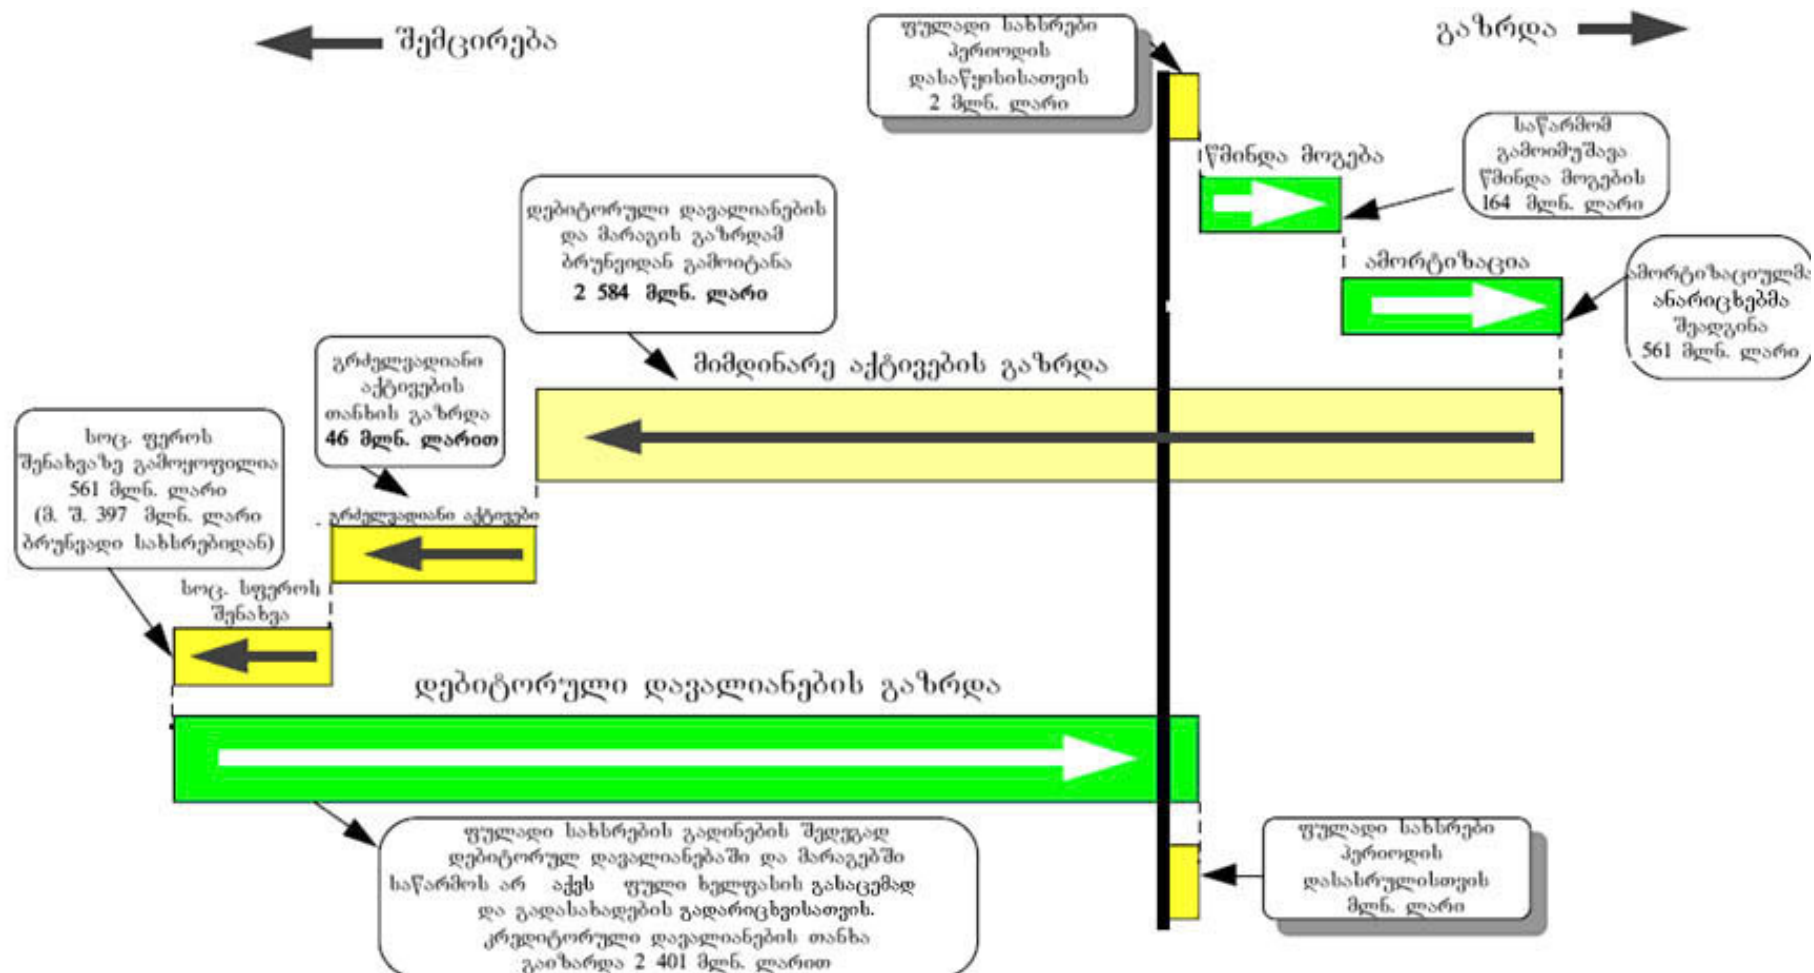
შემცირება

ფულადი სახსრები პერიოდის დასაწყისისათვის 2 მლნ. ლარი

გაზრდა

წმინდა მოგება

საწარმომ გამოიმუშავა წმინდა მოგების 164 მლნ. ლარი

დებიტორული დავალიანების და მარაგის გაზრდამ ბრუნვიდან გამოიტანა 2 584 მლნ. ლარი

ამორტიზაცია

ამორტიზაციულმა ანარიცხებმა შეადგინა 561 მლნ. ლარი

გრძელვადიანი აქტივების თანხის გაზრდა 46 მლნ. ლარით

მიმდინარე აქტივების გაზრდა

სოც. ფეროს შენახვაზე გამოყოფილია 561 მლნ. ლარი (მ. შ. 397 მლნ. ლარი ბრუნვადი სახსრებიდან)

გრძელვადიანი აქტივები

სოც. სფეროს შენახვა

დებიტორული დავალიანების გაზრდა

ფულადი სახსრების გადინების შედეგად დებიტორულ დავალიანებაში და მარაგებში საწარმოს არ აქვს ფული ხელფასის გასაცემად და გადასახადების გადარიცხვისათვის. კრედიტორული დავალიანების თანხა გაიზარდა 2 401 მლნ. ლარით

ფულადი სახსრები პერიოდის დასასრულისათვის მლნ. ლარი